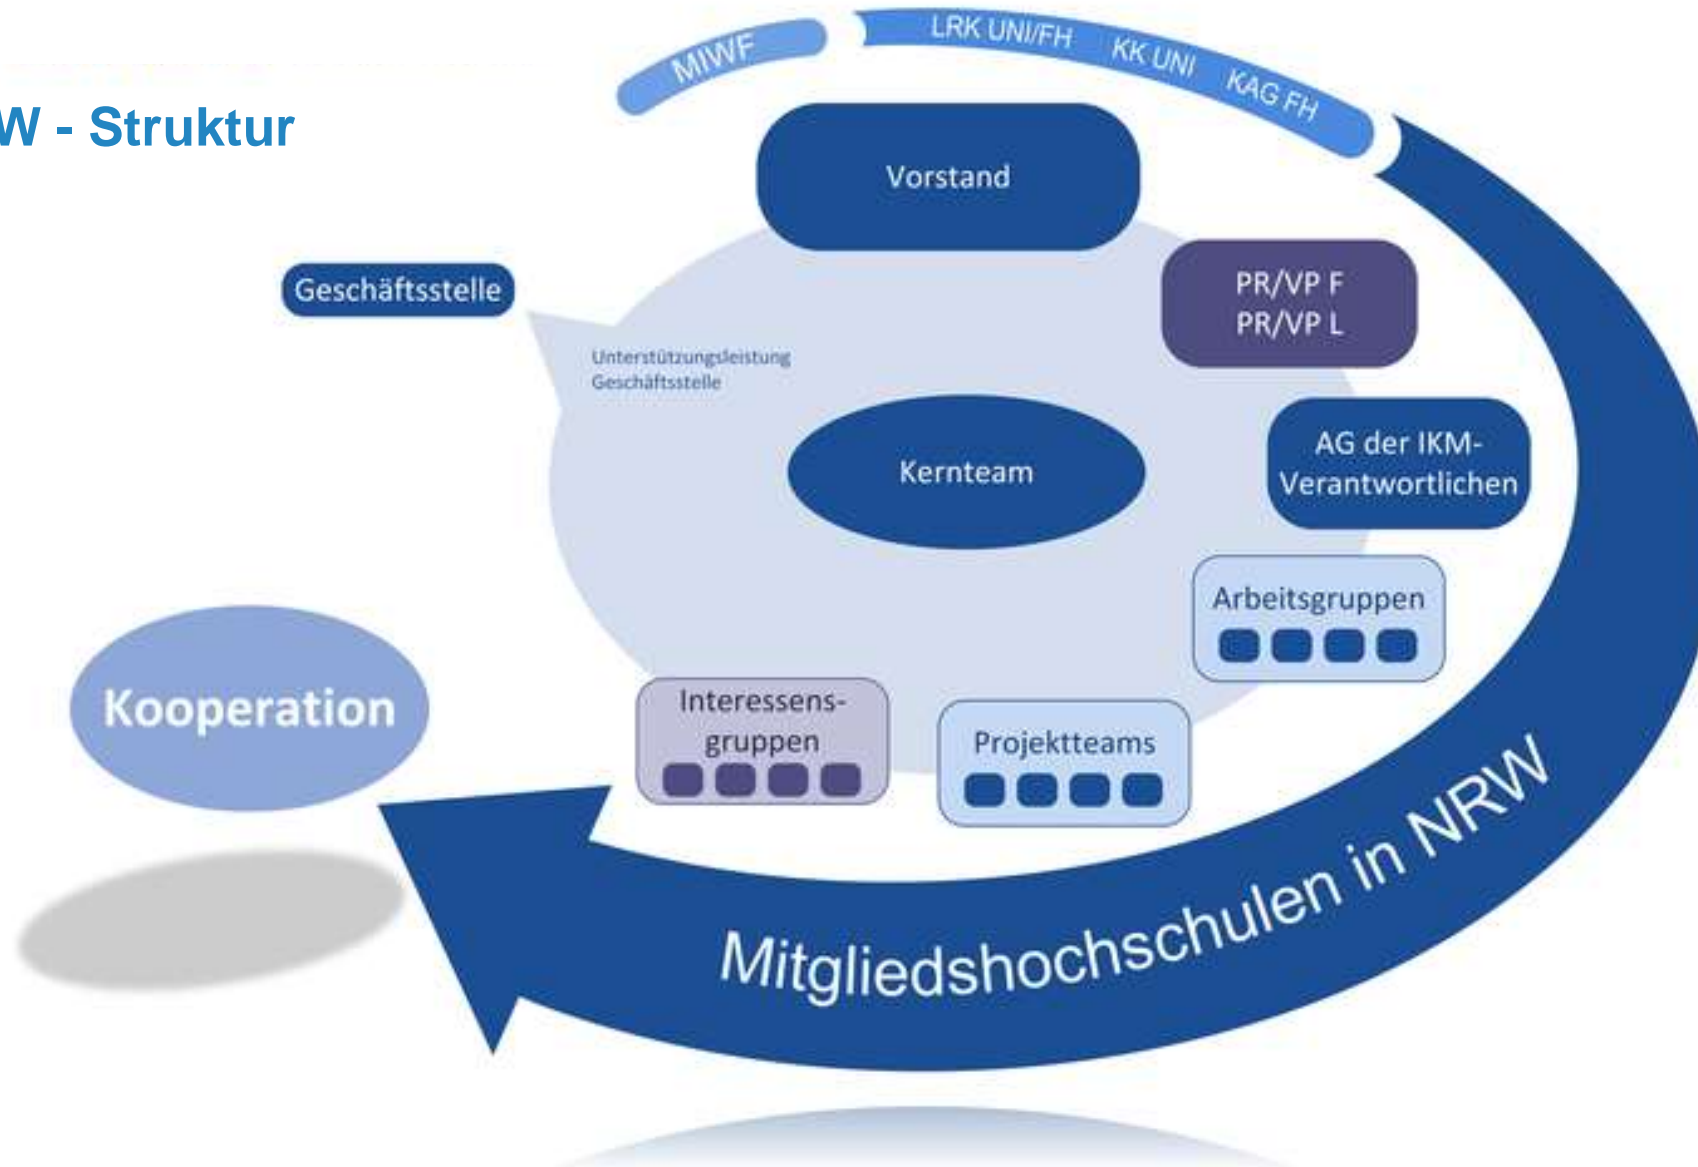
W - Struktur

MIWF

LRK UNI/FH

KK UNI

KAG FH

Vorstand

Geschäftsstelle

PR/VP F
PR/VP L

Unterstützungsleistung Geschäftsstelle

Kernteam

AG der IKM-Verantwortlichen

Arbeitsgruppen

Kooperation

Interessensgruppen

Projektteams

Mitgliedshochschulen in NRW